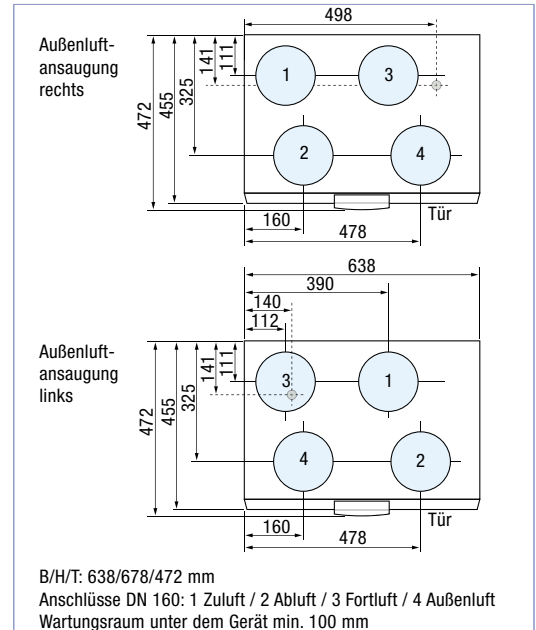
Außenluftansaugung rechts

498
141
111
325
455
472
1
3
2
4
160
478
Tür

638
390
140
112

Außenluftansaugung links

141
111
325
455
472
3
1
4
2
160
478
Tür

B/H/T: 638/678/472 mm
Anschlüsse DN 160: 1 Zuluft / 2 Abluft / 3 Fortluft / 4 Außenluft
Wartungsraum unter dem Gerät min. 100 mm